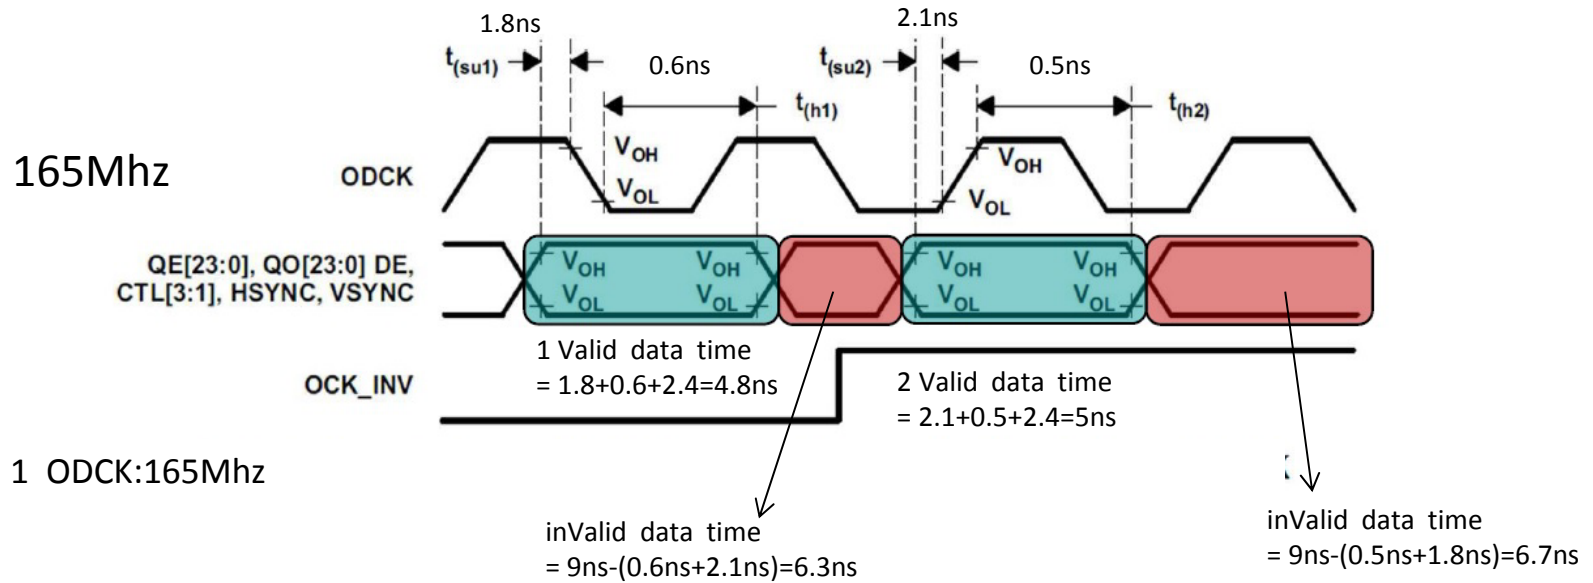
1.8ns

2.1ns

$t_{(su1)}$

0.6ns

$t_{(su2)}$

0.5ns

$t_{(h1)}$

$t_{(h2)}$

165Mhz

ODCK

$V_{OH}$

$V_{OL}$

$V_{OH}$

$V_{OL}$

QE[23:0], QO[23:0] DE, CTL[3:1], HSYNC, VSYNC

$V_{OH}$ $V_{OH}$

$V_{OL}$ $V_{OL}$

$V_{OH}$ $V_{OH}$

$V_{OL}$ $V_{OL}$

1 Valid data time
= 1.8+0.6+2.4=4.8ns

OCK_INV

2 Valid data time
= 2.1+0.5+2.4=5ns

1 ODCK:165Mhz

inValid data time
= 9ns-(0.6ns+2.1ns)=6.3ns

inValid data time
= 9ns-(0.5ns+1.8ns)=6.7ns